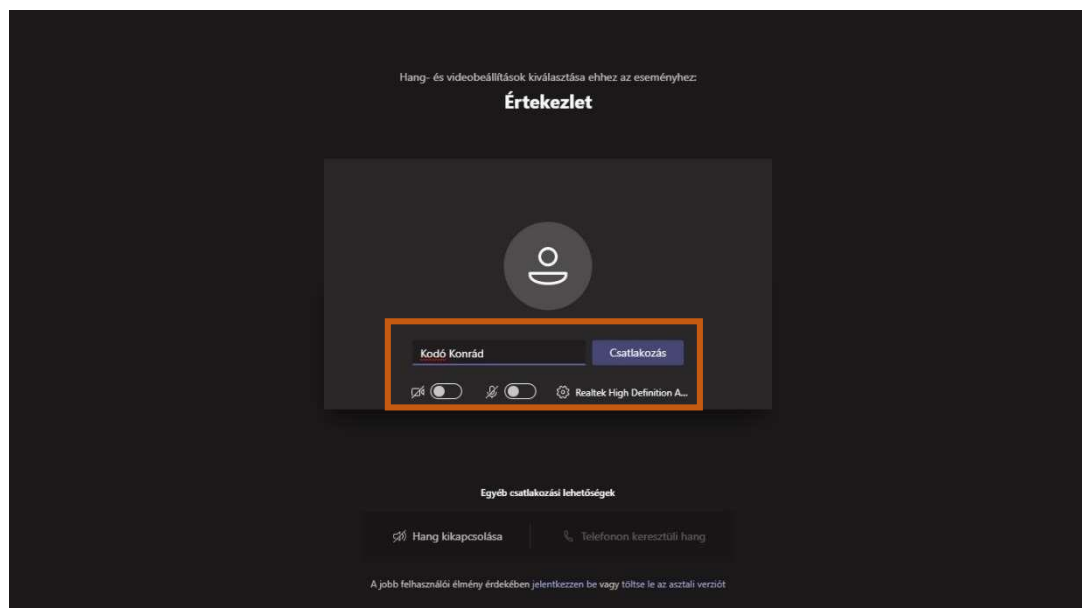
Hang- és videobeállítások kiválasztása ehhez az eseményhez:

Értekezlet

Kodó Konrád

Csatlakozás

Realtek High Definition A...

Egyéb csatlakozási lehetőségek

Hang kikapcsolása

Telefonon keresztüli hang

A jobb felhasználói élmény érdekében jelentkezzen be vagy töltse le az asztali verziót